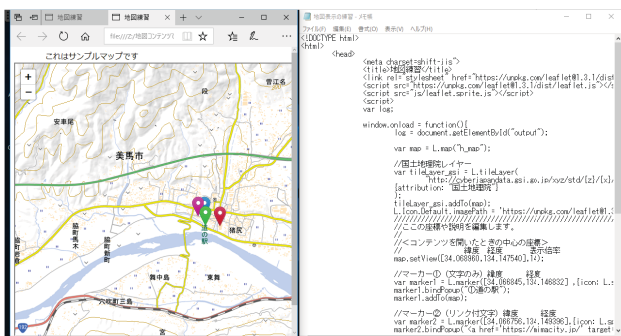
地図練習 | 地図練習 | +

file:///D:/地図コンテンツ

これはサンプルマップです

+
−

段
菅江名
安楽尾
美馬市
脇町
脇町猪尻
脇町
脇町
猪尻
道の駅
猪尻
舞中島
東舞
六地町
宮

地図表示自練習 - メモ帳
ファイル(F) 編集(E) 書式(O) 表示(V) ヘルプ(H)

<!DOCTYPE html>
<html>
<head>
<meta charset=shift-jis">
<title>地図練習</title>
<link rel="stylesheet" href="https://unpkg.com/leaflet@1.3.1/dist
<script src="https://unpkg.com/leaflet@1.3.1/dist/leaflet.js"></sc
<script src="js/leaflet.sprite.js"></script>
<script>
var log;

window.onload = function(){
log = document.getElementById("output");

var map = L.map("h_map");

//国土地理院レイヤー
var tileLayer_gsi = L.tileLayer(
"http://cyberjapandata.gsi.go.jp/xyz/std/{z}/{x}
{attribution: "国土地理院"}
);
tileLayer_gsi.addTo(map);
L.Icon.Default.imagePath = 'https://unpkg.com/leaflet@1.3.
///////////////////////////////////////////////////////
//ここの座標や説明を編集します。
//
//<コンテンツを開いたとき中心の座標>
// 緯度 経度 表示倍率
map.setView([34.068960,134.147540],13);

//マーカー① (文字のみ) 緯度 経度
var marker1 = L.marker([34.066845,134.146832] ,{icon: L.s
marker1.bindPopup("①道の駅");
marker1.addTo(map);

//マーカー② (リンク付文字) 緯度 経度
var marker2 = L.marker([34.066756,134.149396],{icon: L.s
marker2.bindPopup('<a href="https://mimacity.jp/" target=